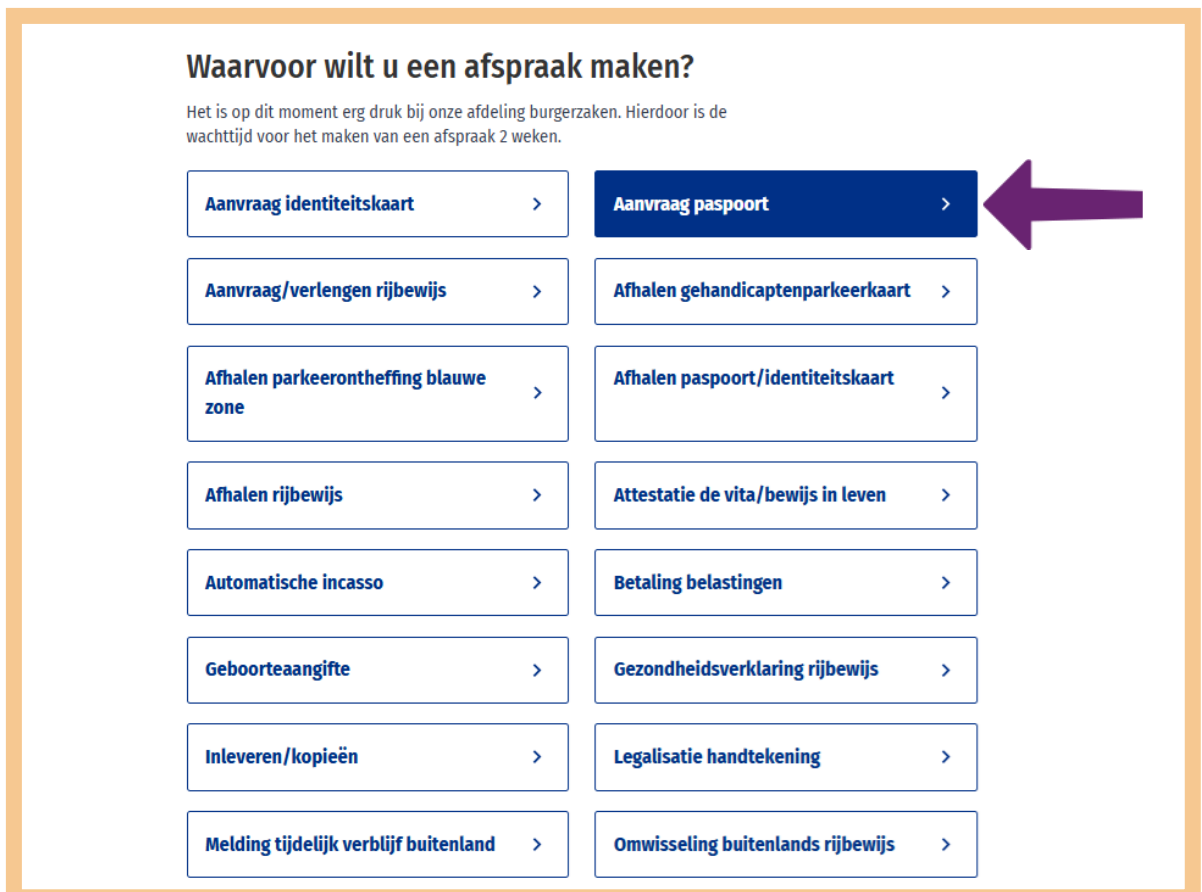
Waarvoor wilt u een afspraak maken?

Het is op dit moment erg druk bij onze afdeling burgerzaken. Hierdoor is de wachttijd voor het maken van een afspraak 2 weken.

Aanvraag identiteitskaart >

Aanvraag paspoort >

Aanvraag/verlengen rijbewijs >

Afhalen gehandicaptenparkeerkaart >

Afhalen parkeerontheffing blauwe zone >

Afhalen paspoort/identiteitskaart >

Afhalen rijbewijs >

Attestatie de vita/bewijs in leven >

Automatische incasso >

Betaling belastingen >

Geboorteaangifte >

Gezondheidsverklaring rijbewijs >

Inleveren/kopieën >

Legalisatie handtekening >

Melding tijdelijk verblijf buitenland >

Omwisseling buitenlands rijbewijs >